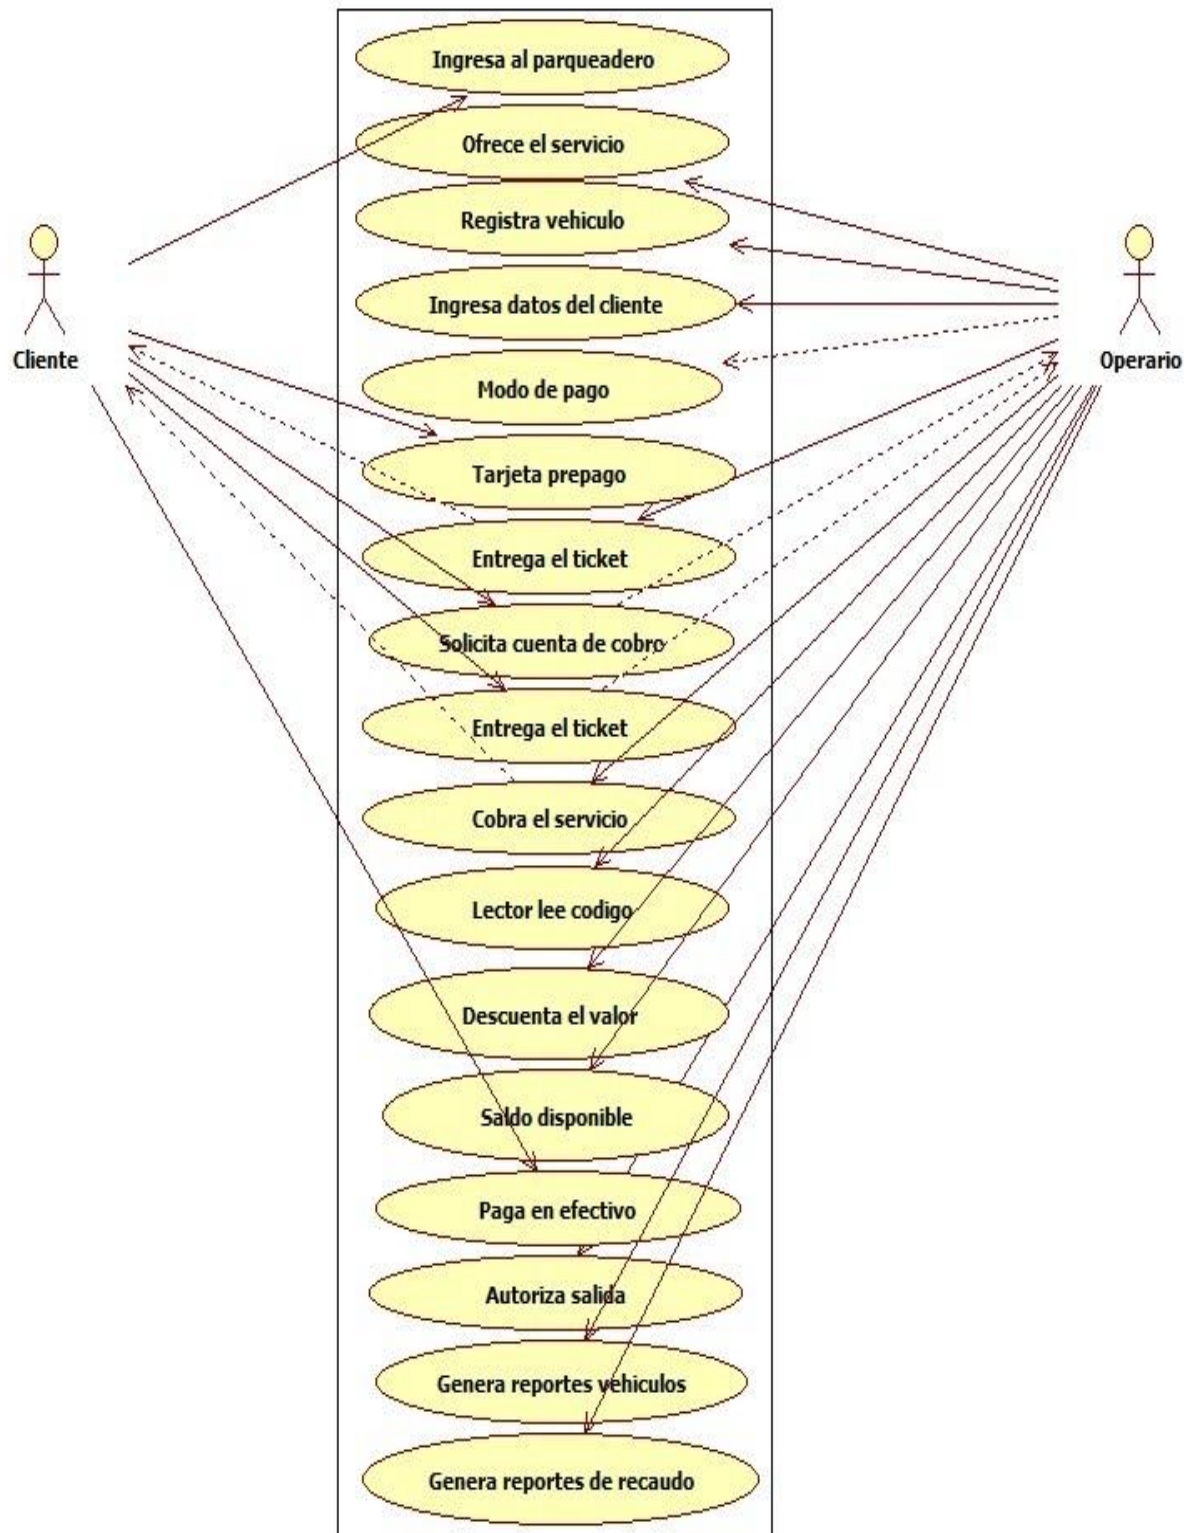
Cliente

Ingresa al parqueadero

Ofrece el servicio

Registra vehiculo

Ingresa datos del cliente

Modo de pago

Tarjeta prepago

Entrega el ticket

Solicita cuenta de cobro

Entrega el ticket

Cobra el servicio

Lector lee codigo

Descuenta el valor

Saldo disponible

Paga en efectivo

Autoriza salida

Genera reportes vehiculos

Genera reportes de recaudo

Operario